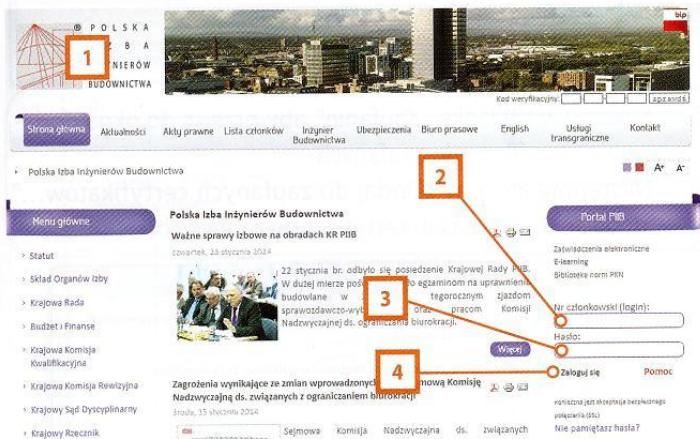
POLSKA
IZBA
INŻYNIERÓW
BUDOWNICTWA

1

bip

Kod weryfikacyjny:

Strona główna | Aktualności | Akty prawne | Lista członków | Inżynier Budownictwa | Ubezpieczenia | Biuro prasowe | English | Usługi transgraniczne | Kontakt

Polska Izba Inżynierów Budownictwa

A+ A-

2

Menu główne

Statut

Skład Organów Izby

Krajowa Rada

Budżet i Finanse

Krajowa Komisja Kwalifikacyjna

Krajowa Komisja Rewizyjna

Krajowy Sąd Dyscyplinarny

Krajowy Rzecznik

Polska Izba Inżynierów Budownictwa

Ważne sprawy izbowe na obradach KR PIIB

czwartek, 23 stycznia 2014

22 stycznia br. odbyło się posiedzenie Krajowej Rady PIIB. W dużej mierze poś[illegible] egzaminom na uprawnienia budowlane w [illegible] tegorocznym zjazdom sprawozdawczo-wyb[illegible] oraz pracom Komisji Nadzwyczajnej ds. ograniczania biurokracji.

3

Więcej

4

Zagrożenia wynikające ze zmian wprowadzonych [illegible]mową Komisję Nadzwyczajną ds. związanych z ograniczaniem biurokracji

środa, 15 stycznia 2014

Sejmowa Komisja Nadzwyczajna ds. związanych

Portal PIIB

Zaświadczenia elektroniczne
E-learning
Biblioteka norm PKN

Nr członkowski (login):

Hasło:

Zaloguj się

Pomoc

Nie pamiętasz hasła?